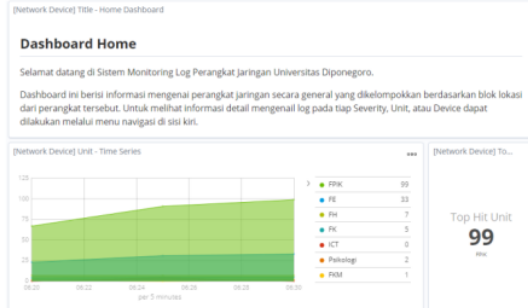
[Network Device] Title - Home Dashboard

Dashboard Home

Selamat datang di Sistem Monitoring Log Perangkat Jaringan Universitas Diponegoro.

Dashboard ini berisi informasi mengenai perangkat jaringan secara general yang dikelompokkan berdasarkan blok lokasi dari perangkat tersebut. Untuk melihat informasi detail mengenail log pada tiap Severity, Unit, atau Device dapat dilakukan melalui menu navigasi di sisi kiri.

[Network Device] Unit - Time Series

...

125
100
75
50
25
0

06:20 06:22 06:24 06:26 06:28 06:30
per 5 minutes

| | |
|---|---|
| FPIK | 99 |
| FE | 33 |
| FH | 7 |
| FK | 5 |
| ICT | 0 |
| Psikologi | 2 |
| FKM | 1 |

[Network Device] To...

Top Hit Unit
99
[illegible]